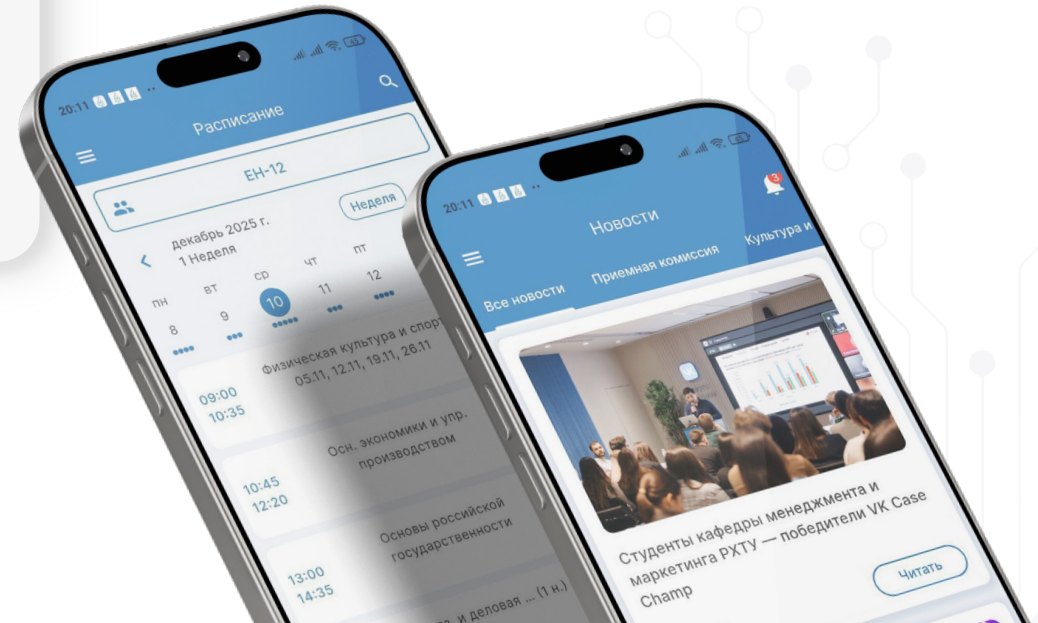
20:11

Расписание

ЕН-12

Неделя

декабрь 2025 г.
1 Неделя

пн 8
вт 9
ср 10
чт 11
пт 12

09:00
10:35
Физическая культура и спорт
05.11, 12.11, 19.11, 26.11

10:45
12:20
Осн. экономики и упр. производством

13:00
14:35
Основы российской государственности

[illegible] и деловая ... (1 н.)

20:11

3

Новости

Все новости
Приемная комиссия
Культура и

Студенты кафедры менеджмента и маркетинга РХТУ — победители VK Case Champ

Читать